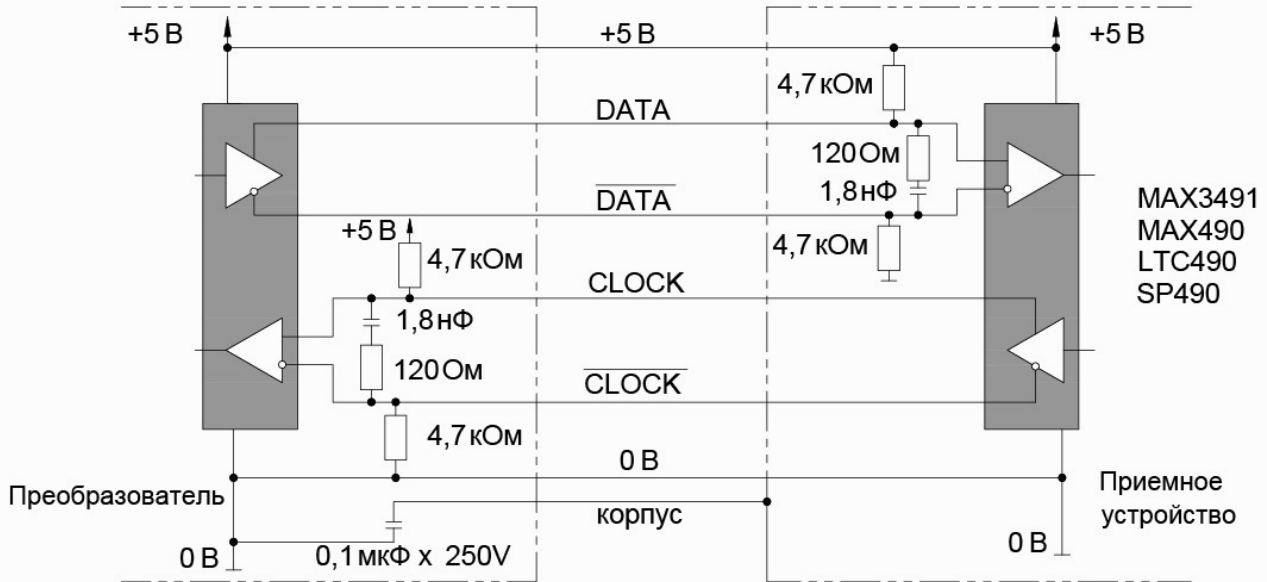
+5 В
+5 В
+5 В
4,7 кОм
DATA
120 Ом
1,8 нФ
$\overline{\text{DATA}}$
MAX3491
MAX490
LTC490
SP490
+5 В
4,7 кОм
4,7 кОм
CLOCK
1,8 нФ
120 Ом
$\overline{\text{CLOCK}}$
4,7 кОм
0 В
Преобразователь
корпус
Приемное устройство
0 В
0,1 мкФ x 250V
0 В